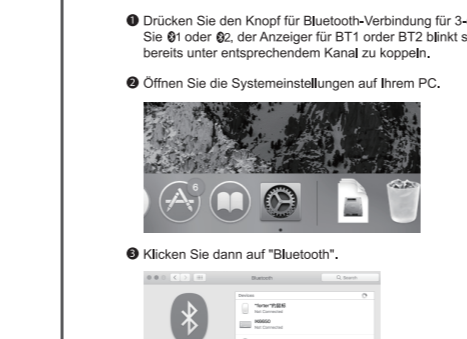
❶ Drücken Sie den Knopf für Bluetooth-Verbindung für 3-
Sie ✱1 oder ✱2, der Anzeiger für BT1 order BT2 blinkt s
bereits unter entsprechendem Kanal zu koppeln.

❷ Öffnen Sie die Systemeinstellungen auf Ihrem PC.

6

❸ Klicken Sie dann auf "Bluetooth".

Bluetooth

Q Search

Devices

"fanlei"的鼠标
Not Connected

M860
Not Connected